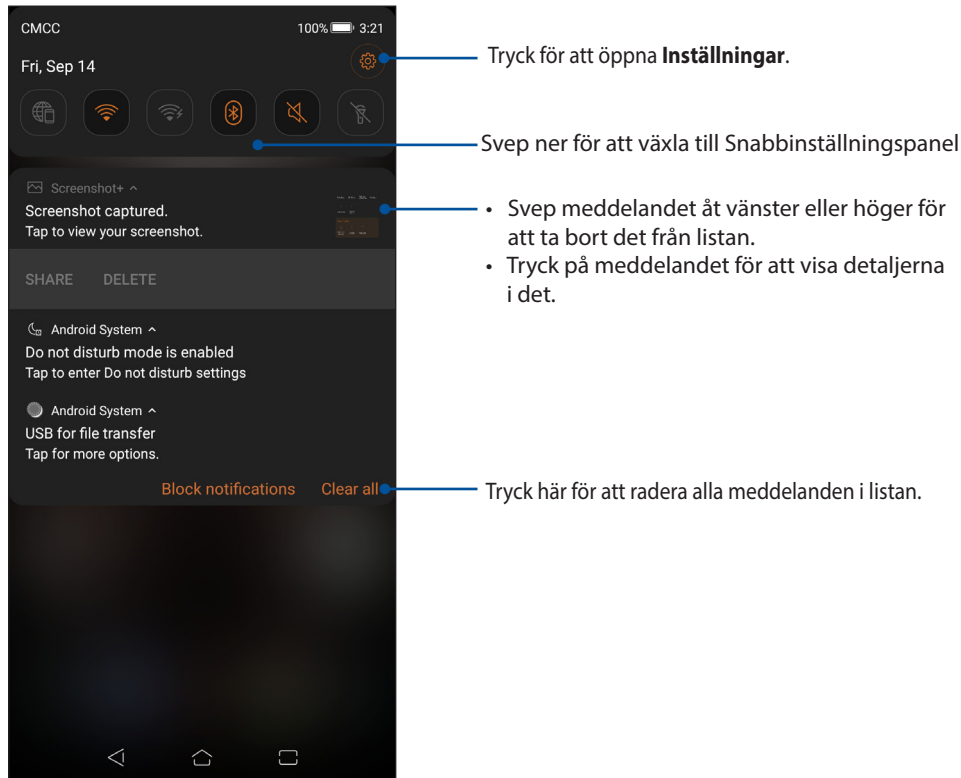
CMCC

100% 3:21

Fri, Sep 14

Tryck för att öppna **Inställningar**.

Svep ner för att växla till Snabbinställningspanel

Screenshot+ ^

Screenshot captured.

Tap to view your screenshot.

SHARE DELETE

• Svep meddelandet åt vänster eller höger för att ta bort det från listan.

• Tryck på meddelandet för att visa detaljerna i det.

Android System ^

Do not disturb mode is enabled

Tap to enter Do not disturb settings

Android System ^

USB for file transfer

Tap for more options.

Block notifications Clear all

Tryck här för att radera alla meddelanden i listan.